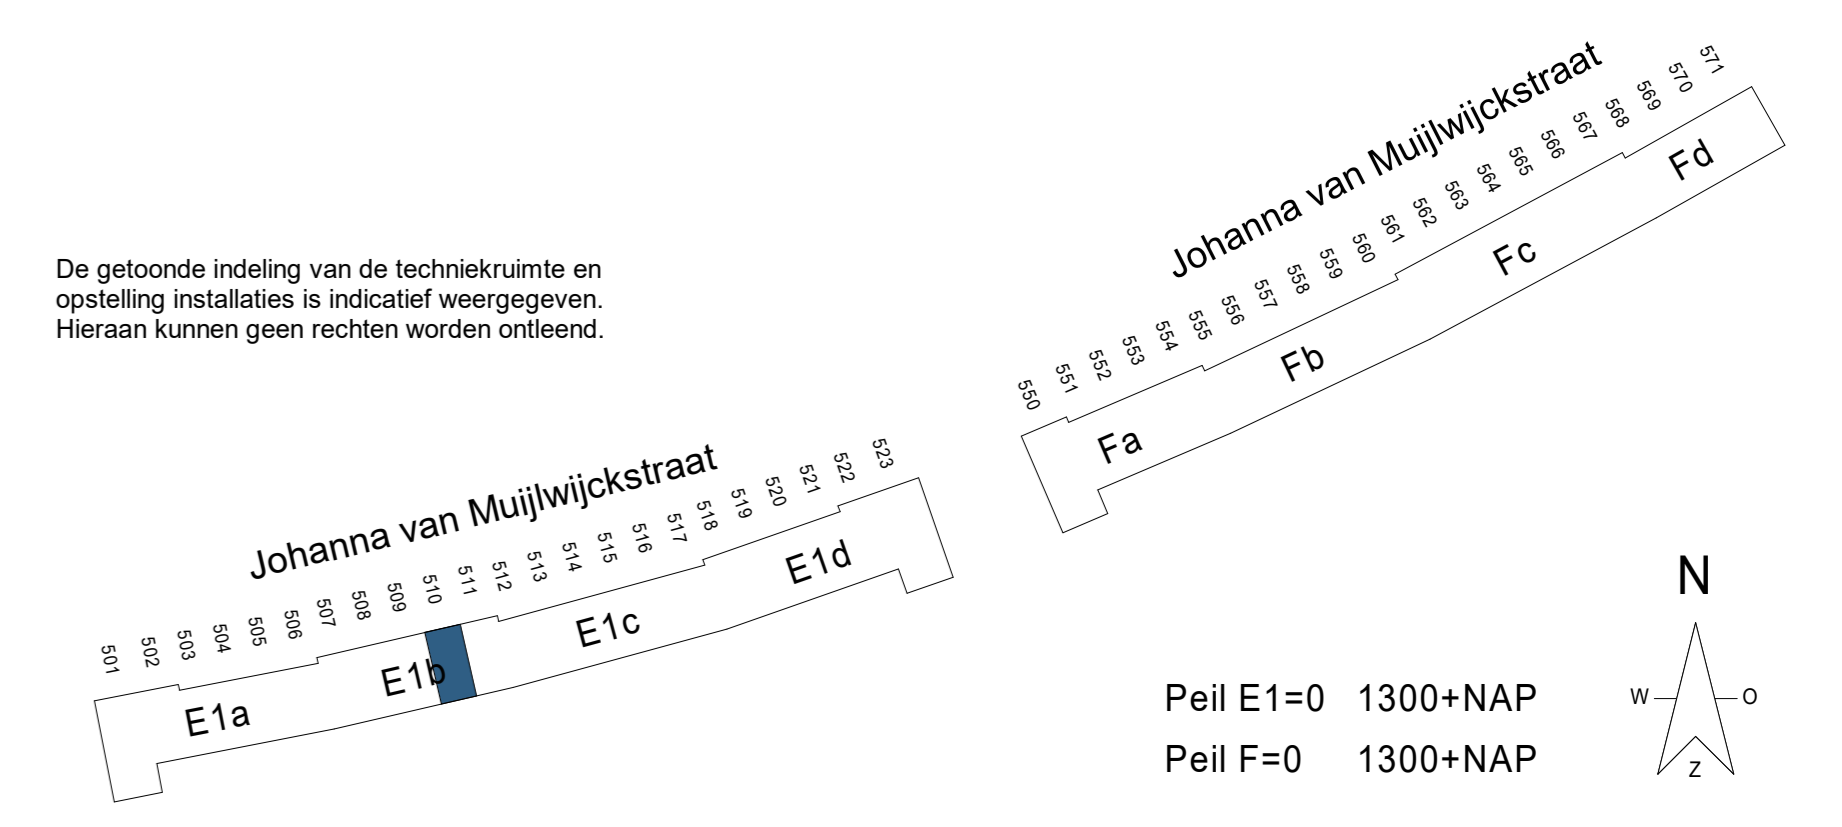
De getoonde indeling van de techniekruimte en opstelling installaties is indicatief weergegeven. Hieraan kunnen geen rechten worden ontleend.

Johanna van Muijlwijckstraat

550 551 552 553 554 555 556 557 558 559 560 561 562 563 564 565 566 567 568 569 570 571

Fd
Fc
Fb
Fa

Johanna van Muijlwijckstraat

501 502 503 504 505 506 507 508 509 510 511 512 513 514 515 516 517 518 519 520 521 522 523

E1d
E1c
E1b
E1a

N
W
O
Z

Peil E1=0 1300+NAP
Peil F=0 1300+NAP